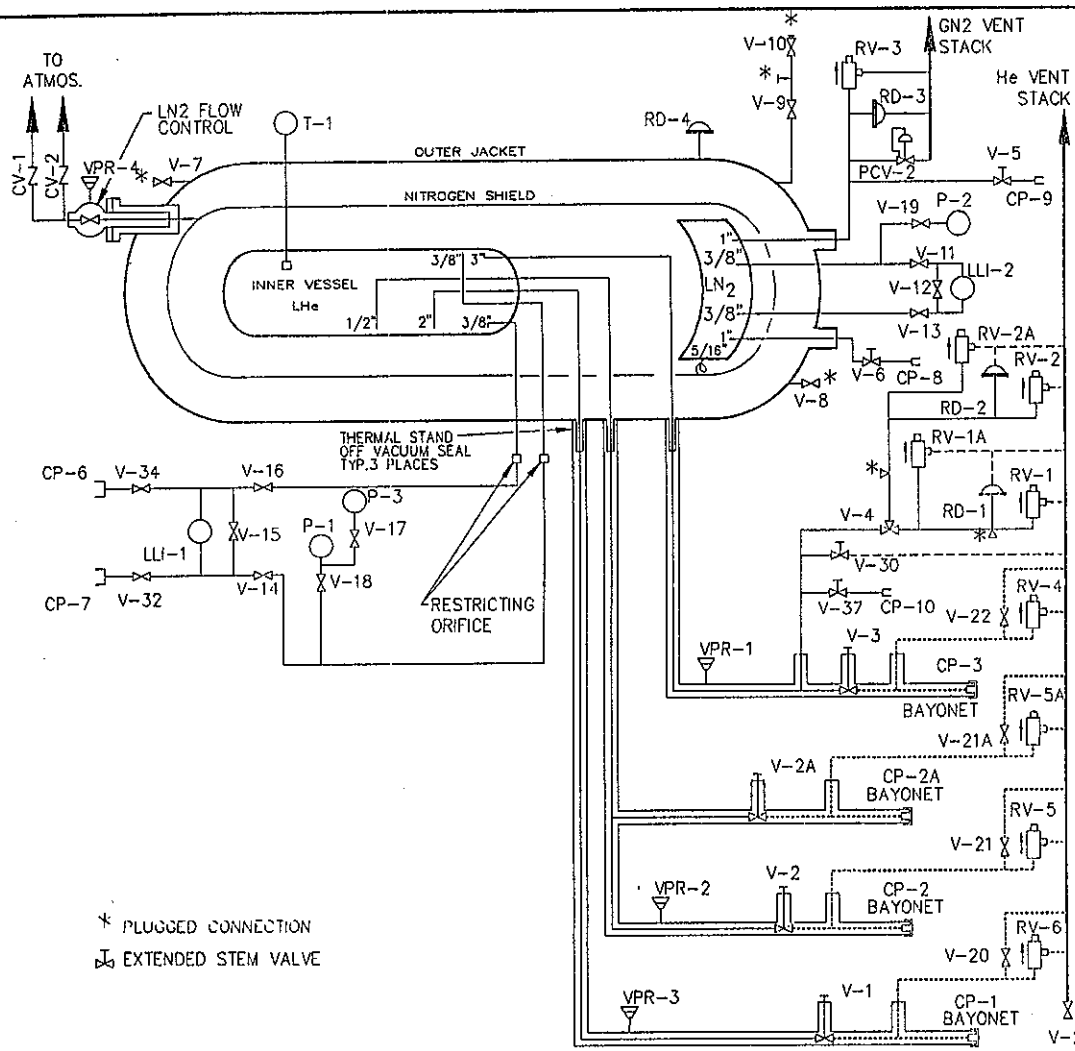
TO ATMOS.
CV-1
CV-2
LN2 FLOW CONTROL
VPR-4
V-7
T-1
*
V-10
*
V-9
RD-4
GN2 VENT STACK
RV-3
RD-3
He VENT STACK
OUTER JACKET
PCV-2
V-5
CP-9
NITROGEN SHIELD
V-19
P-2
INNER VESSEL
LHe
3/8"
3"
1"
3/8"
V-11
LLI-2
V-12
$LN_2$
1/2"
2"
3/8"
3/8"
V-13
1"
5/16"
RV-2A
RV-2
V-6
CP-8
V-8
*
RD-2
THERMAL STAND OFF VACUUM SEAL TYP.3 PLACES
RV-1A
*
CP-6
V-34
V-16
RV-1
P-3
RD-1
V-4
LLI-1
V-15
V-17
*
P-1
V-30
CP-7
V-32
V-14
V-18
V-37
CP-10
V-22
RV-4
RESTRICTING ORIFICE
VPR-1
V-3
CP-3
BAYONET
RV-5A
V-21A
V-2A
CP-2A BAYONET
RV-5
V-21
VPR-2
V-2
CP-2 BAYONET
* PLUGGED CONNECTION
EXTENDED STEM VALVE
RV-6
V-20
VPR-3
V-1
CP-1 BAYONET
V-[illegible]